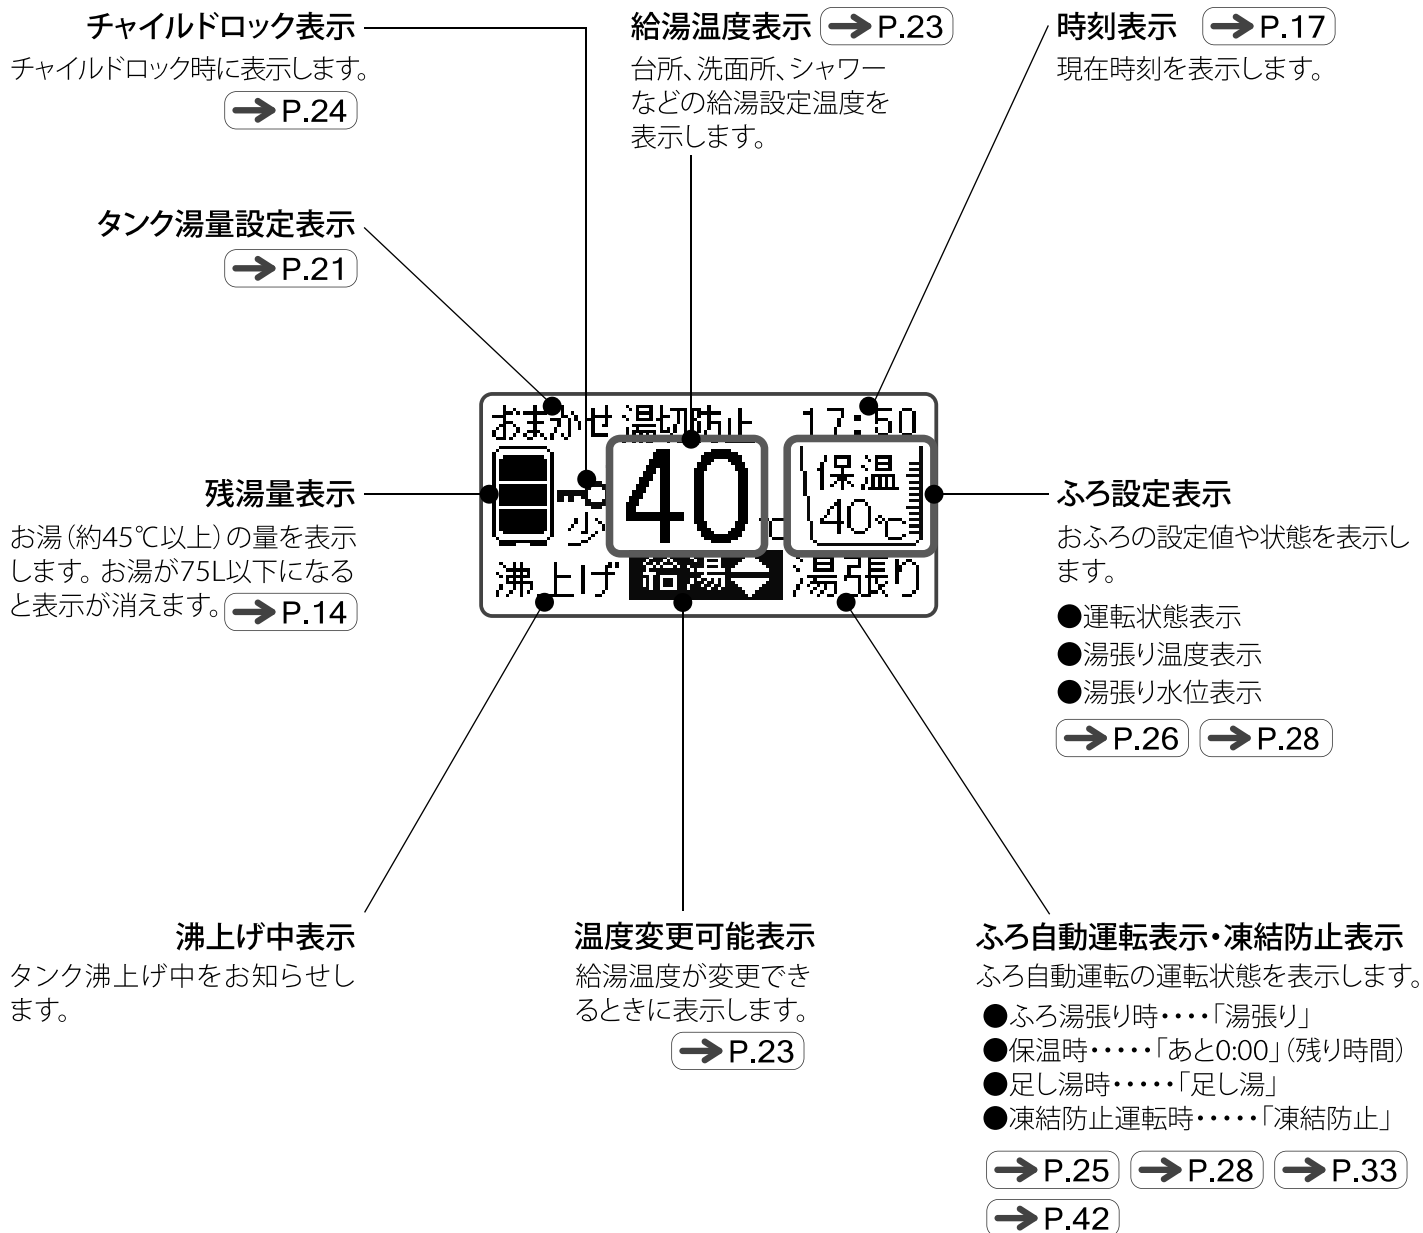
チャイルドロック表示
チャイルドロック時に表示します。
➔P.24

給湯温度表示 ➔P.23
台所、洗面所、シャワーなどの給湯設定温度を表示します。

時刻表示 ➔P.17
現在時刻を表示します。

タンク湯量設定表示
➔P.21

おまかせ 湯切防止 17:50
40
少
保温
40℃
沸上げ 給湯 湯張り

残湯量表示
お湯(約45℃以上)の量を表示します。お湯が75L以下になると表示が消えます。➔P.14

ふろ設定表示
おふろの設定値や状態を表示します。
●運転状態表示
●湯張り温度表示
●湯張り水位表示
➔P.26 ➔P.28

沸上げ中表示
タンク沸上げ中をお知らせします。

温度変更可能表示
給湯温度が変更できるときに表示します。
➔P.23

ふろ自動運転表示・凍結防止表示
ふろ自動運転の運転状態を表示します。
●ふろ湯張り時・・・・「湯張り」
●保温時・・・・・「あと0:00」(残り時間)
●足し湯時・・・・・「足し湯」
●凍結防止運転時・・・・・「凍結防止」
➔P.25 ➔P.28 ➔P.33
➔P.42